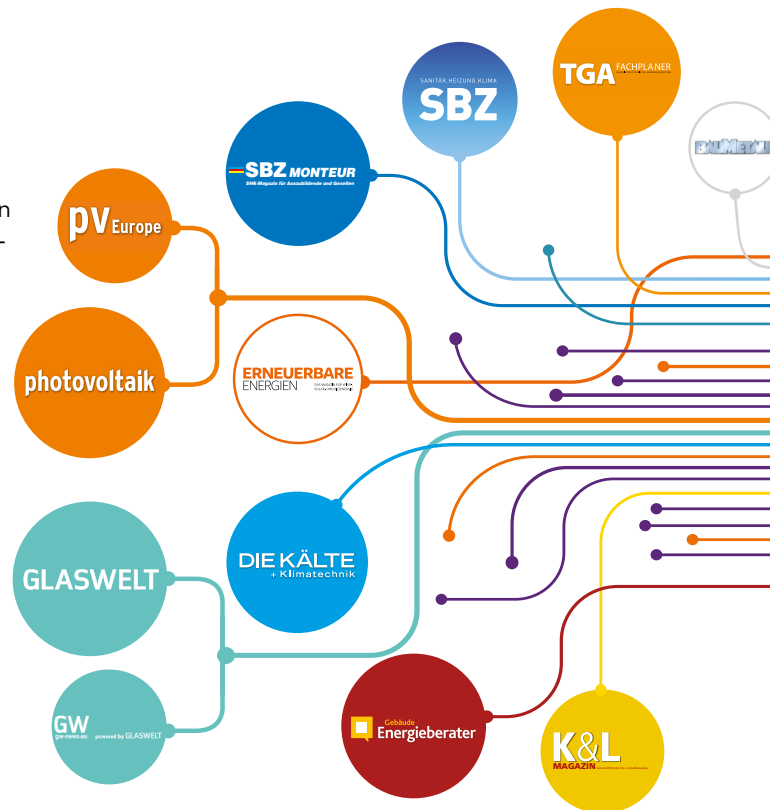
n
-

SANITÄR.HEIZUNG.KLIMA
SBZ

TGA FACHPLANER

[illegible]

SBZ MONTEUR
SHK-Magazin für Auszubildende und Gesellen

pv Europe

photovoltaik

ERNEUERBARE ENERGIEN

GLASWELT

DIE KÄLTE + Klimatechnik

GW
gw-news.eu powered by GLASWELT

Gebäude Energieberater

K&L MAGAZIN